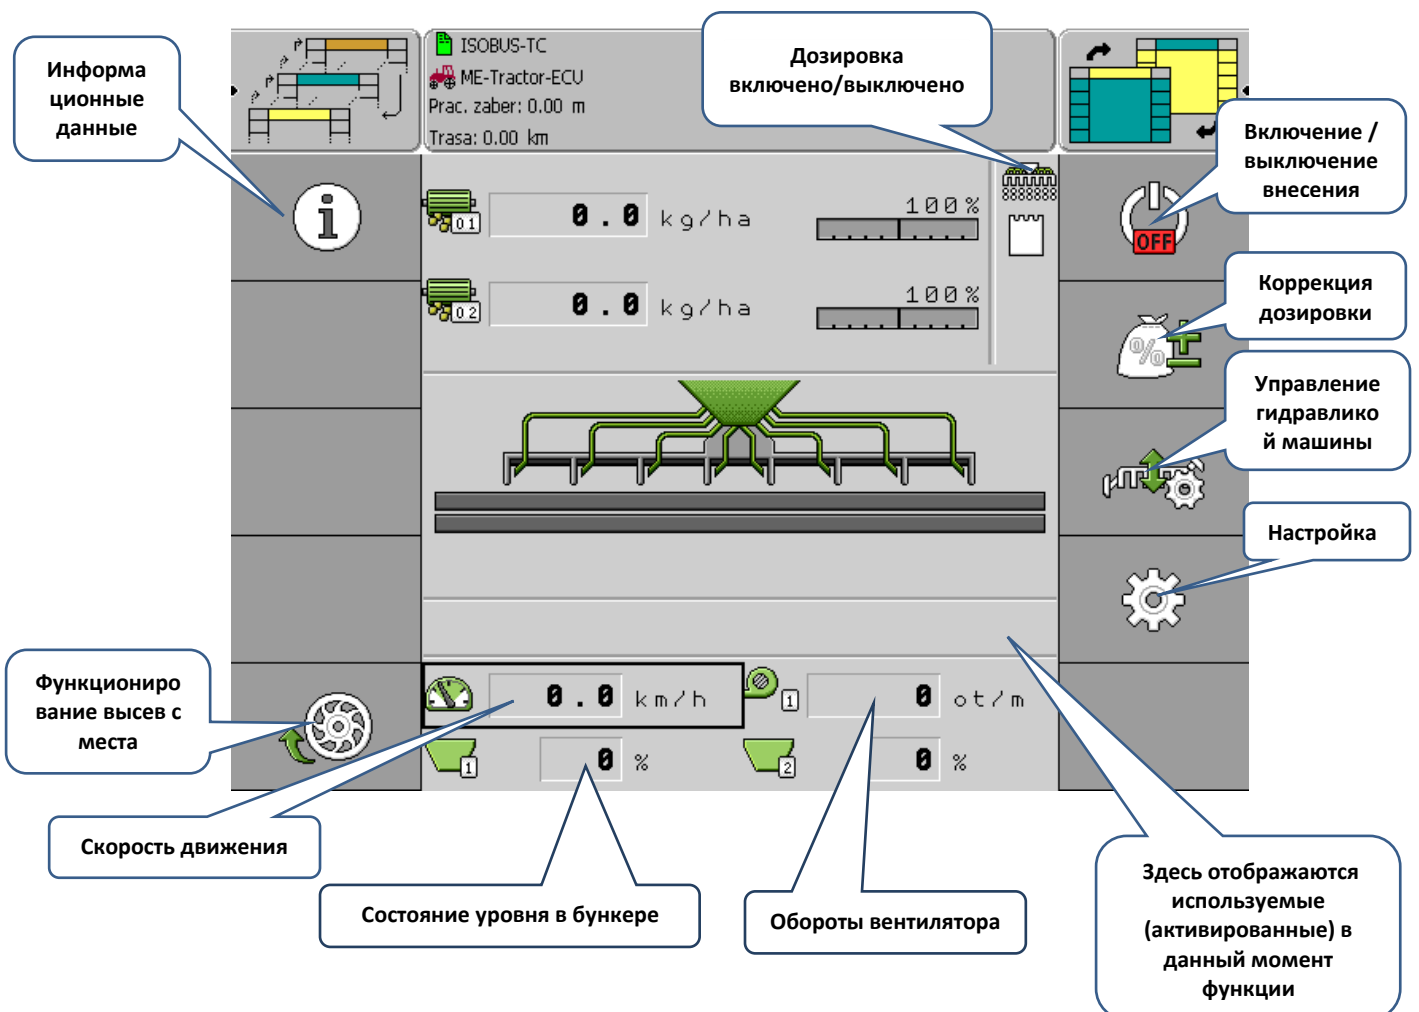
Информа ционные данные

ISOBUS-TC
ME-Tractor-ECU
Prac. zaber: 0.00 m
Trasa: 0.00 km

Дозировка включено/выключено

Включение / выключение внесения

01 0.0 kg/ha 100%

02 0.0 kg/ha 100%

OFF

Коррекция дозировки

Управление гидравлико й машины

Настройка

Функциониро вание высев с места

0.0 km/h

1 0 ot/m

1 0 %

2 0 %

Скорость движения

Состояние уровня в бункере

Обороты вентилятора

Здесь отображаются используемые (активированные) в данный момент функции